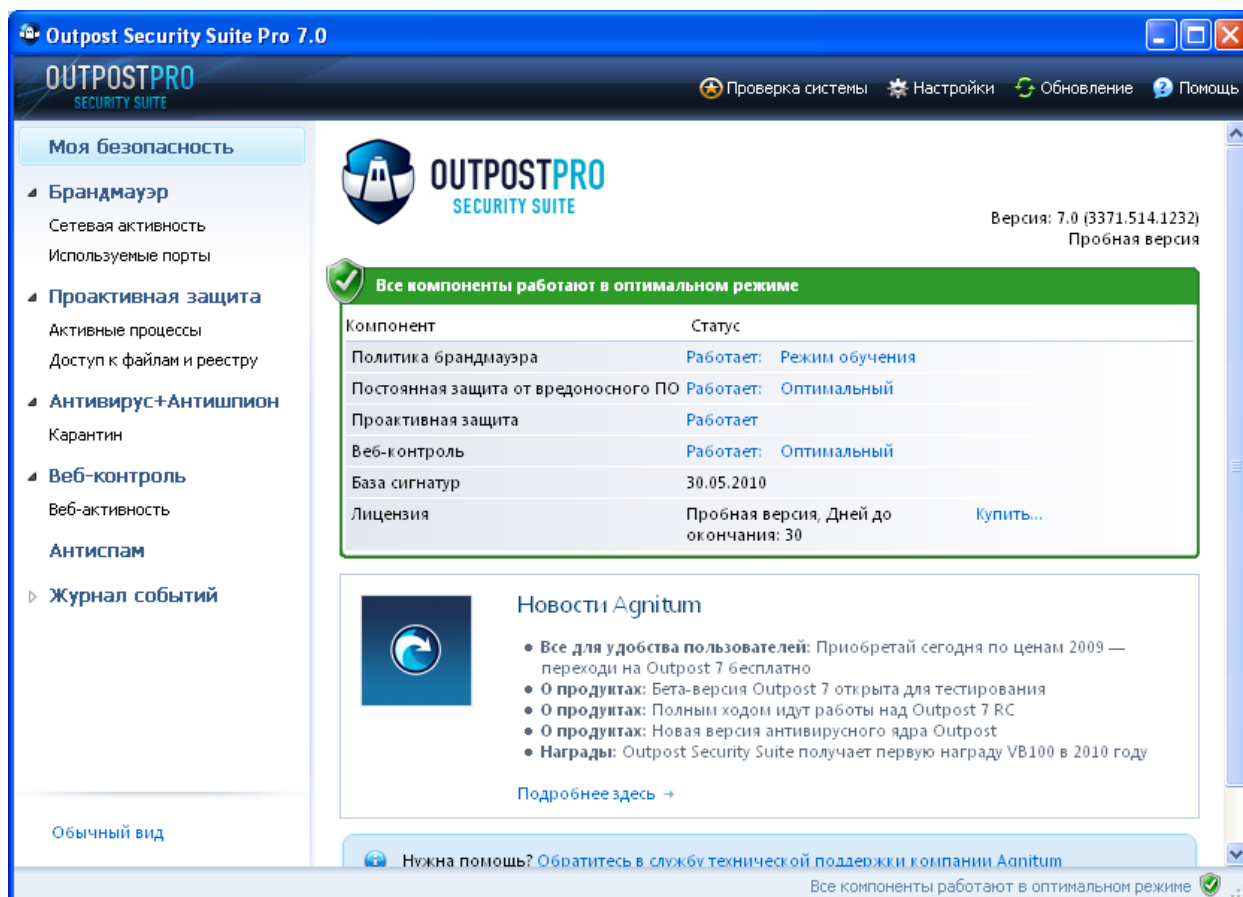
Outpost Security Suite Pro 7.0

OUTPOSTPRO
SECURITY SUITE

Проверка системы Настройки Обновление Помощь

Моя безопасность

Брандмауэр
Сетевая активность
Используемые порты

Проактивная защита
Активные процессы
Доступ к файлам и реестру

Антивирус+Антишпион
Карантин

Веб-контроль
Веб-активность

Антиспам

Журнал событий

Обычный вид

OUTPOSTPRO
SECURITY SUITE

Версия: 7.0 (3371.514.1232)
Пробная версия

Все компоненты работают в оптимальном режиме

| Компонент | Статус | |
|---|---|---|
| Политика брандмауэра | Работает: Режим обучения | |
| Постоянная защита от вредоносного ПО | Работает: Оптимальный | |
| Проактивная защита | Работает | |
| Веб-контроль | Работает: Оптимальный | |
| База сигнатур | 30.05.2010 | |
| Лицензия | Пробная версия, Дней до окончания: 30 | Купить... |

Новости Agnitum

• Все для удобства пользователей: Приобретай сегодня по ценам 2009 — переходи на Outpost 7 бесплатно
• О продуктах: Бета-версия Outpost 7 открыта для тестирования
• О продуктах: Полным ходом идут работы над Outpost 7 RC
• О продуктах: Новая версия антивирусного ядра Outpost
• Награды: Outpost Security Suite получает первую награду VB100 в 2010 году

Подробнее здесь →

Нужна помощь? Обратитесь в службу технической поддержки компании Agnitum

Все компоненты работают в оптимальном режиме